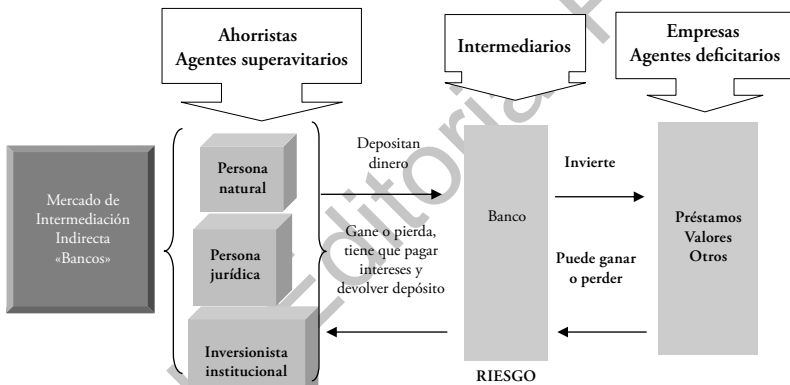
Ahorristas
Agentes superavitarios

Intermediarios

Empresas
Agentes deficitarios

Mercado de Intermediación Indirecta «Bancos»

Persona natural

Persona jurídica

Inversionista institucional

Depositan dinero

Gane o pierda, tiene que pagar intereses y devolver depósito

Banco

RIESGO

Invierte

Puede ganar o perder

Préstamos
Valores
Otros